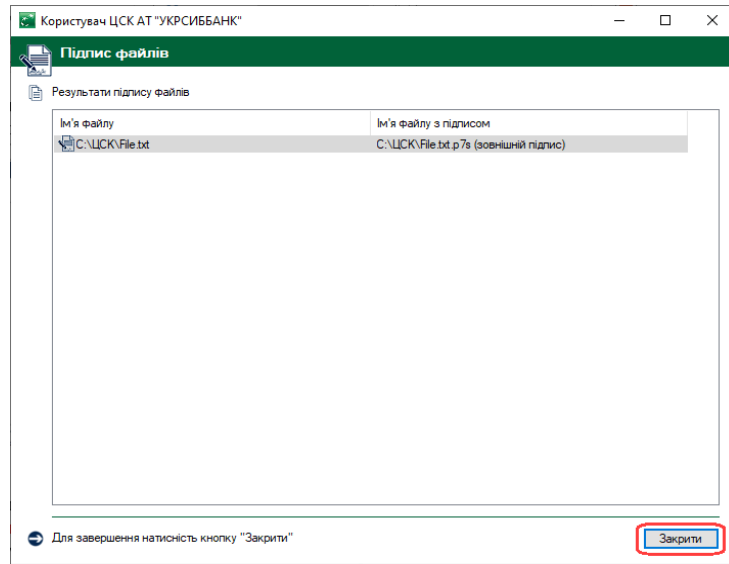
Користувач ЦСК АТ "УКРСИББАНК"

Підпис файлів

Результати підпису файлів

| Ім'я файлу | Ім'я файлу з підписом |
|---|---|
| C:\ЦСК\File.txt | C:\ЦСК\File.txt.p7s (зовнішній підпис) |

Для завершення натисність кнопку "Закрити"

Закрити